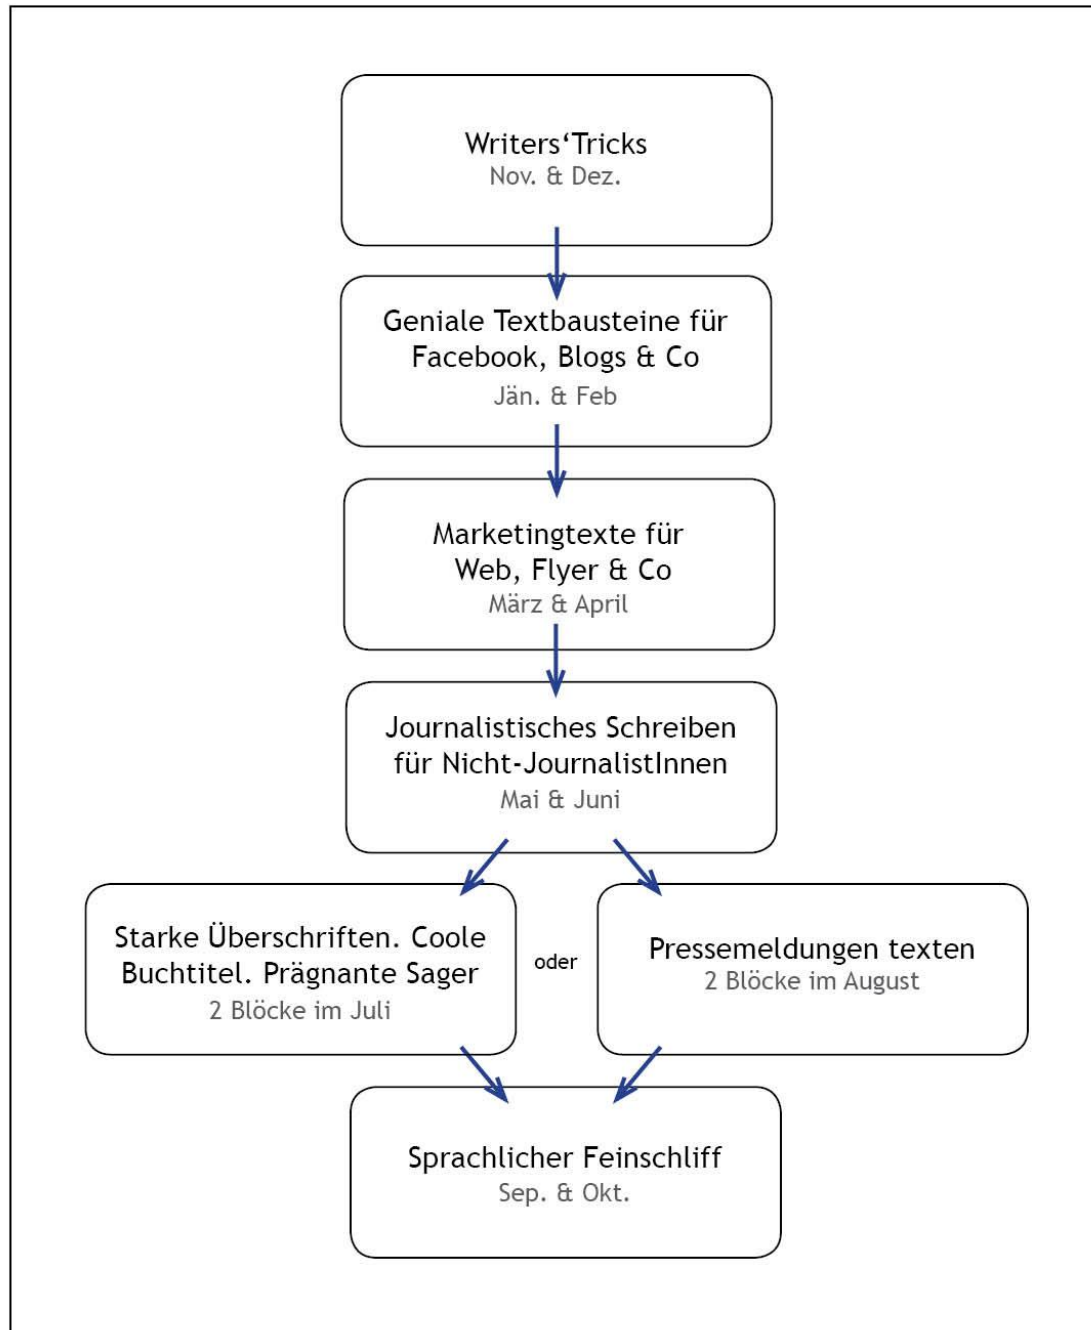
Writers'Tricks
Nov. & Dez.

Geniale Textbausteine für Facebook, Blogs & Co
Jän. & Feb

Marketingtexte für Web, Flyer & Co
März & April

Journalistisches Schreiben für Nicht-JournalistInnen
Mai & Juni

Starke Überschriften. Coole Buchtitel. Prägnante Sager
2 Blöcke im Juli

oder

Pressemeldungen texten
2 Blöcke im August

Sprachlicher Feinschliff
Sep. & Okt.